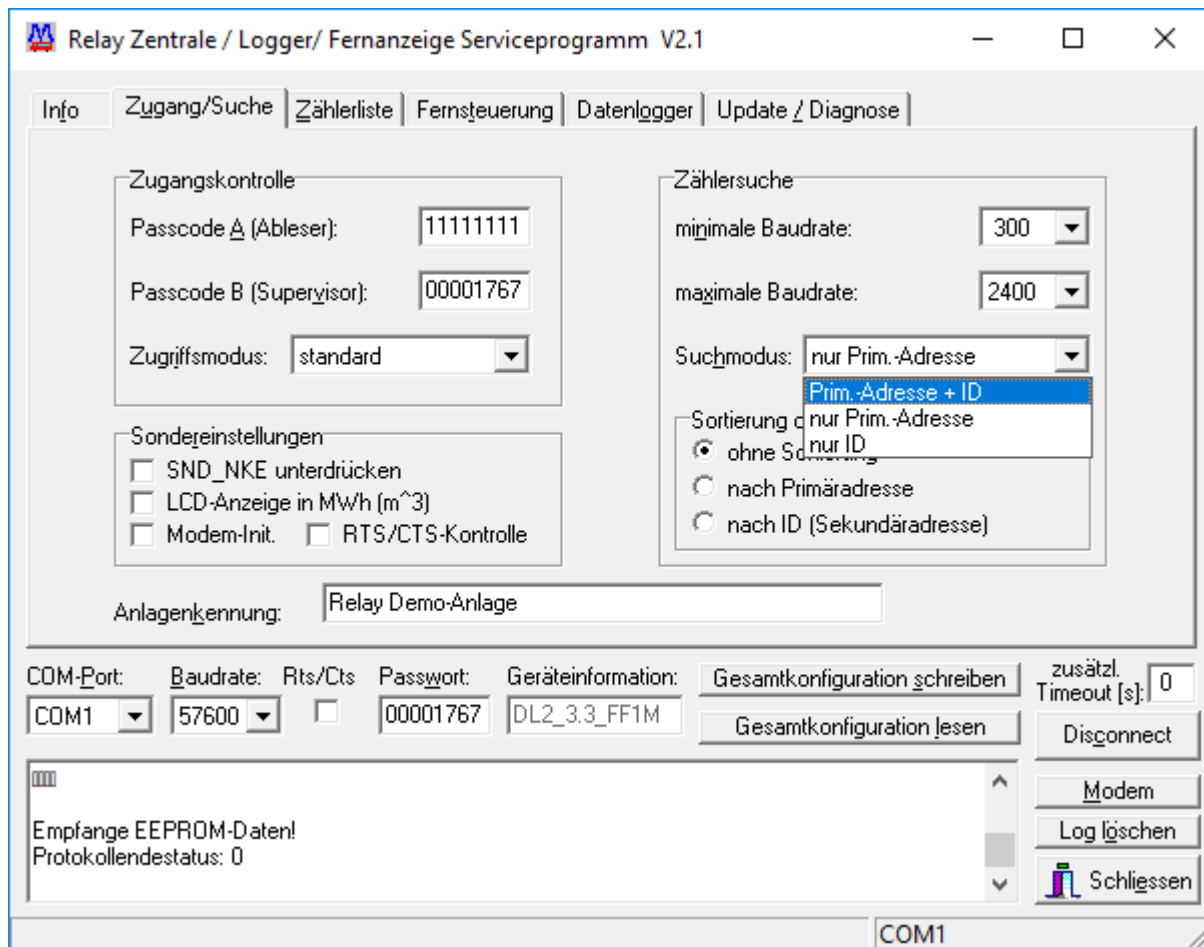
Relay Zentrale / Logger/ Fernanzeige Serviceprogramm V2.1

Info | Zugang/Suche | Zählerliste | Fernsteuerung | Datenlogger | Update / Diagnose

Zugangskontrolle
Passcode A (Ableser): 11111111
Passcode B (Supervisor): 00001767
Zugriffsmodus: standard

Zählersuche
minimale Baudrate: 300
maximale Baudrate: 2400
Suchmodus: nur Prim.-Adresse
Prim.-Adresse + ID
nur Prim.-Adresse
nur ID

Sondereinstellungen
SND_NKE unterdrücken
LCD-Anzeige in MWh (m^3)
Modem-Init.
RTS/CTS-Kontrolle

Sortierung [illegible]
ohne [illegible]
nach Primäradresse
nach ID (Sekundäradresse)

Anlagenkennung: Relay Demo-Anlage

COM-Port: COM1
Baudrate: 57600
Rts/Cts
Passwort: 00001767
Geräteinformation: DL2_3.3_FF1M
Gesamtkonfiguration schreiben
Gesamtkonfiguration lesen
zusätzl. Timeout [s]: 0
Disconnect

Empfange EEPROM-Daten!
Protokollendestatus: 0

Modem
Log löschen
Schliessen

COM1